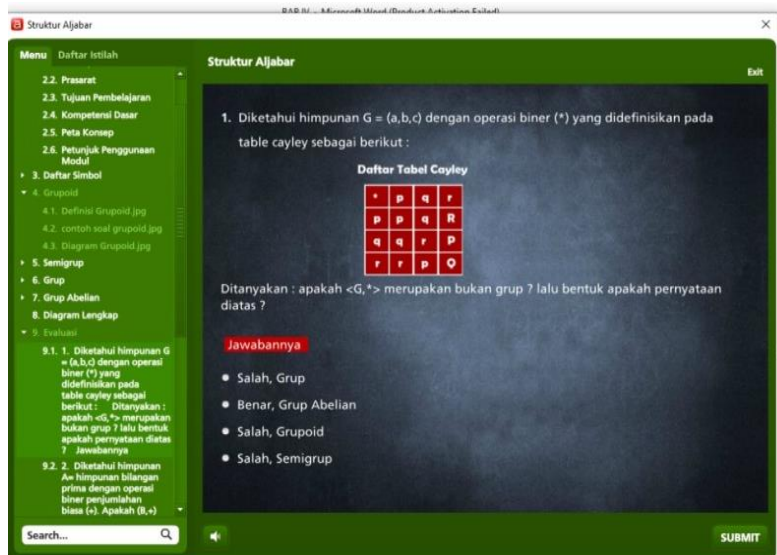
BAB IV - Microsoft Word (Product Activation Failed)

Struktur Aljabar

Menu Daftar Istilah

2.2. Prasarat
2.3. Tujuan Pembelajaran
2.4. Kompetensi Dasar
2.5. Peta Konsep
2.6. Petunjuk Penggunaan Modul
3. Daftar Simbol
4. Grupoid
4.1. Definisi Grupoid.jpg
4.2. contoh soal grupoid.jpg
4.3. Diagram Grupoid.jpg
5. Semigrup
6. Grup
7. Grup Abelian
8. Diagram Lengkap
9. Evaluasi
9.1. 1. Diketahui himpunan G = (a,b,c) dengan operasi biner (*) yang didefinisikan pada table cayley sebagai berikut : Ditanyakan : apakah <G,*> merupakan bukan grup ? lalu bentuk apakah pernyataan diatas ? Jawabannya
9.2. 2. Diketahui himpunan A= himpunan bilangan prima dengan operasi biner penjumlahan biasa (+). Apakah (B,+)

Search...

Struktur Aljabar

Exit

1. Diketahui himpunan G = (a,b,c) dengan operasi biner (*) yang didefinisikan pada table cayley sebagai berikut :

Daftar Tabel Cayley

| * | p | q | r |
|---|---|---|---|
| p | p | q | R |
| q | q | r | P |
| r | r | p | Q |

Ditanyakan : apakah <G,*> merupakan bukan grup ? lalu bentuk apakah pernyataan diatas ?

Jawabannya

• Salah, Grup
• Benar, Grup Abelian
• Salah, Grupoid
• Salah, Semigrup

SUBMIT